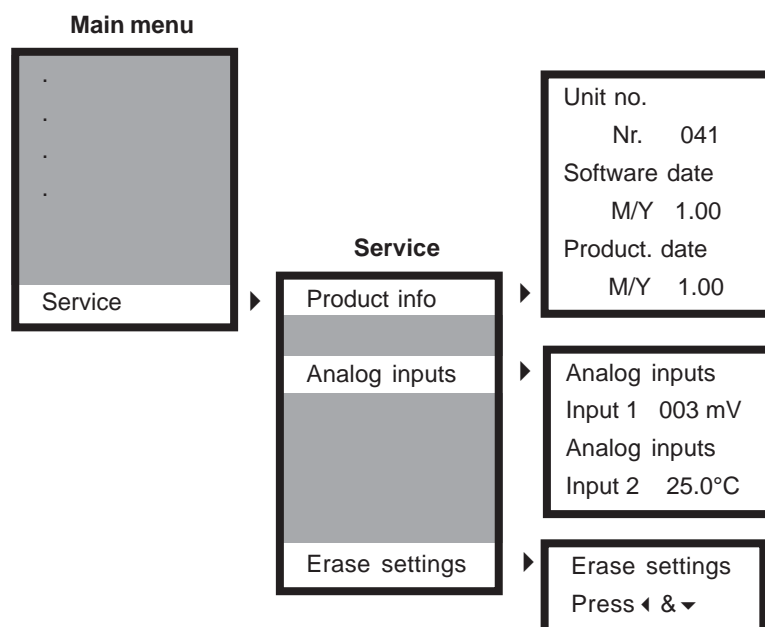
Main menu

.
.
.
.

Service

Service

Product info

Analog inputs

Erase settings

Unit no.
Nr. 041
Software date
M/Y 1.00
Product. date
M/Y 1.00

Analog inputs
Input 1 003 mV
Analog inputs
Input 2 25.0°C

Erase settings
Press ◂ & ▾